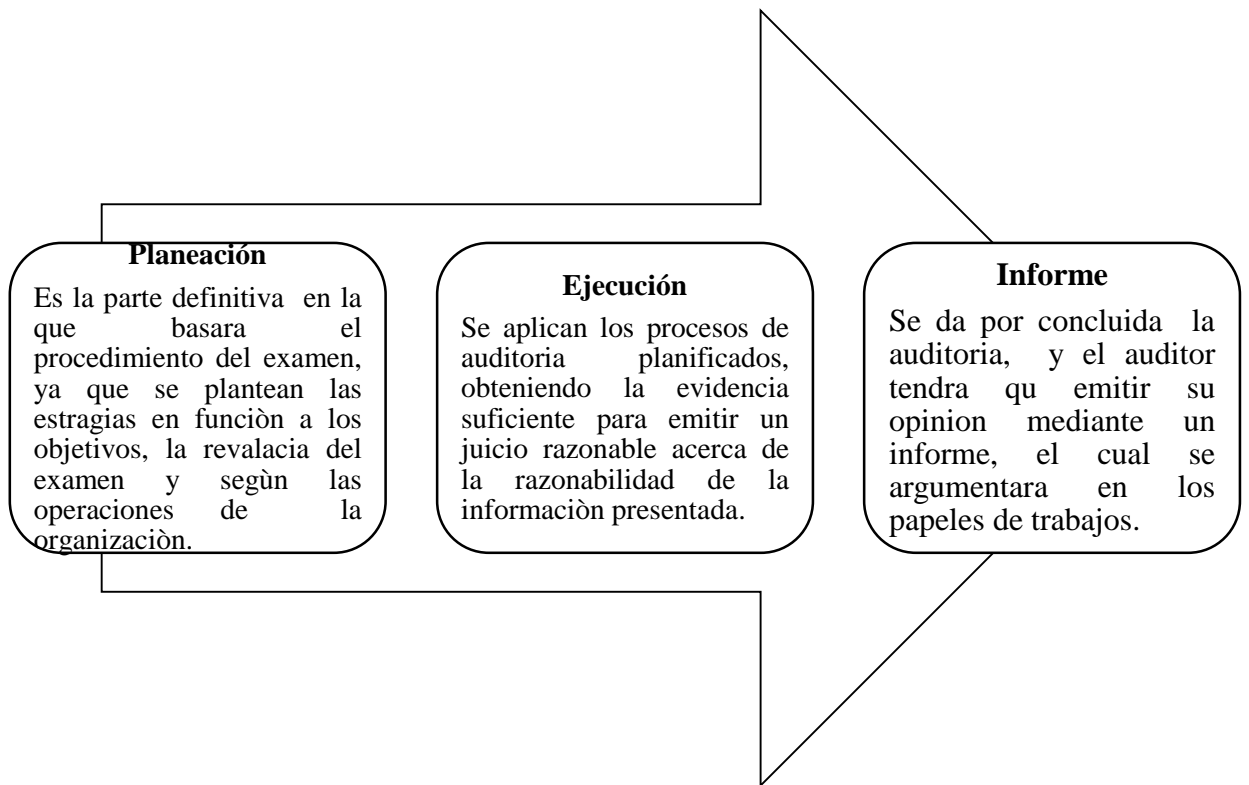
Planeación

Es la parte definitiva en la que basara el procedimiento del examen, ya que se plantean las estragias en funciòn a los objetivos, la revalacia del examen y segùn las operaciones de la organizaciòn.

Ejecución

Se aplican los procesos de auditoria planificados, obteniendo la evidencia suficiente para emitir un juicio razonable acerca de la razonabilidad de la informaciòn presentada.

Informe

Se da por concluida la auditoria, y el auditor tendra qu emitir su opinion mediante un informe, el cual se argumentara en los papeles de trabajos.